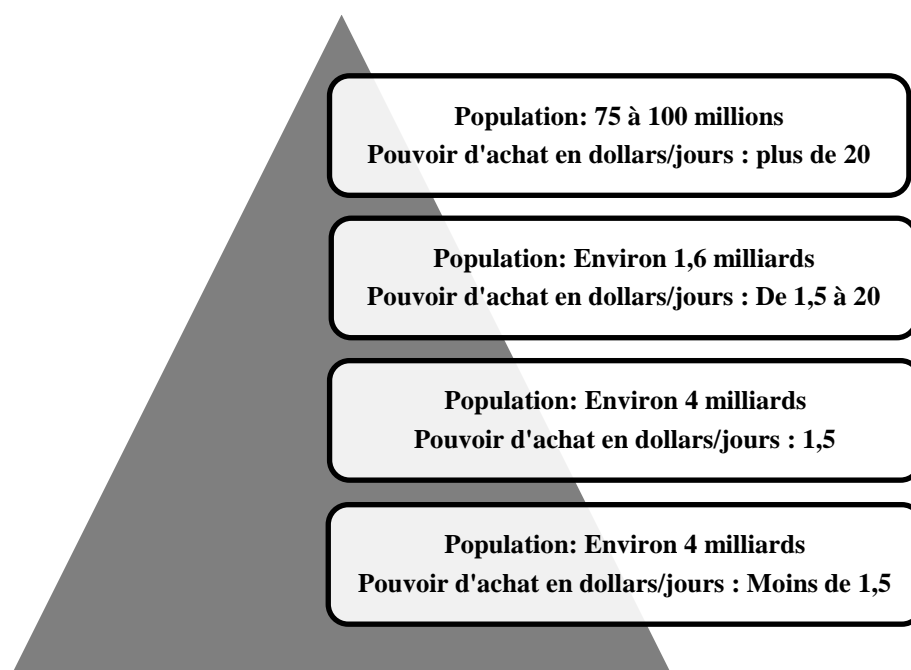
Population: 75 à 100 millions
Pouvoir d'achat en dollars/jours : plus de 20

Population: Environ 1,6 milliards
Pouvoir d'achat en dollars/jours : De 1,5 à 20

Population: Environ 4 milliards
Pouvoir d'achat en dollars/jours : 1,5

Population: Environ 4 milliards
Pouvoir d'achat en dollars/jours : Moins de 1,5